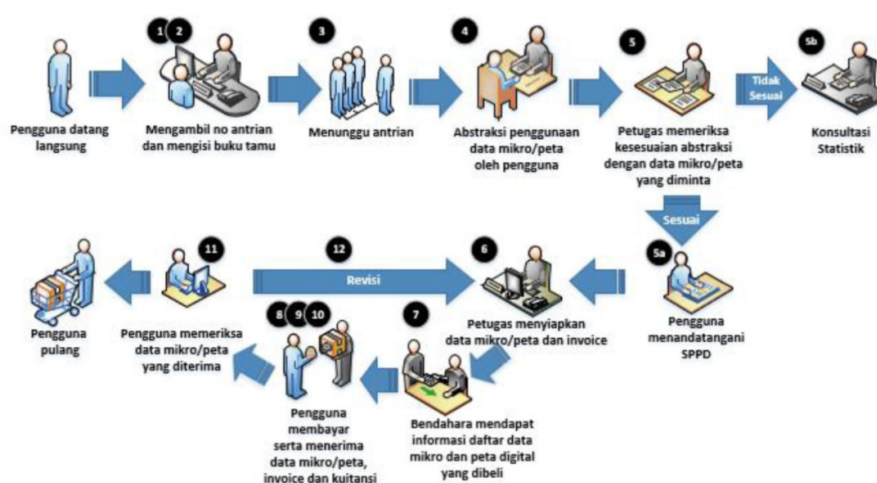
Pengguna datang langsung

1 2

Mengambil no antrian dan mengisi buku tamu

3

Menunggu antrian

4

Abstraksi penggunaan data mikro/peta oleh pengguna

5

Petugas memeriksa kesesuaian abstraksi dengan data mikro/peta yang diminta

Tidak Sesuai

5b

Konsultasi Statistik

Sesuai

5a

Pengguna menandatangani SPPD

6

Petugas menyiapkan data mikro/peta dan invoice

12

Revisi

7

Bendahara mendapat informasi daftar data mikro dan peta digital yang dibeli

8 9 10

Pengguna membayar serta menerima data mikro/peta, invoice dan kuitansi

11

Pengguna memeriksa data mikro/peta yang diterima

Pengguna pulang